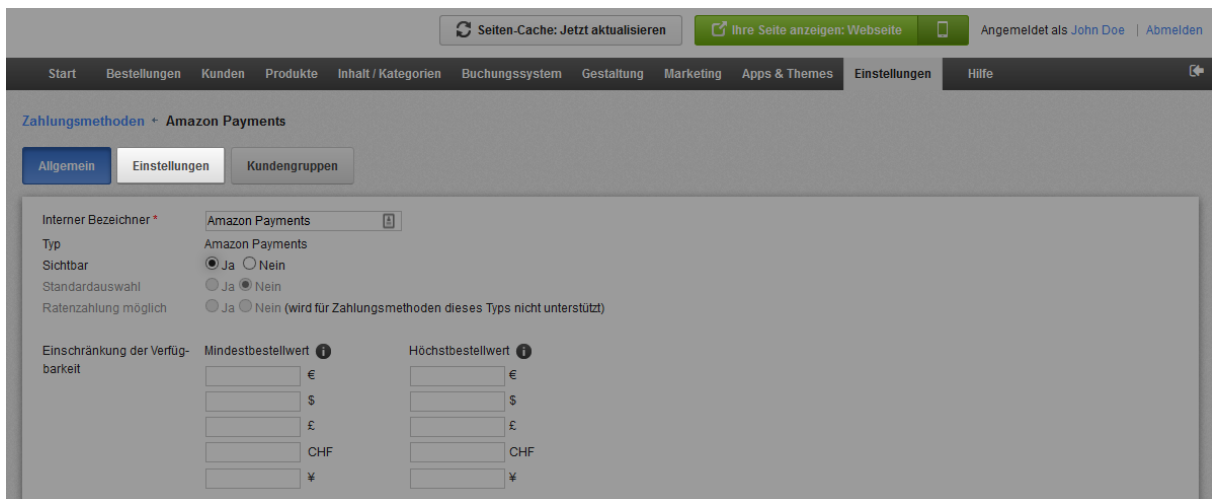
Seiten-Cache: Jetzt aktualisieren
Ihre Seite anzeigen: Webseite
Angemeldet als John Doe | Abmelden

Start Bestellungen Kunden Produkte Inhalt / Kategorien Buchungssystem Gestaltung Marketing Apps & Themes Einstellungen Hilfe

Zahlungsmethoden • Amazon Payments

Allgemein Einstellungen Kundengruppen

Interner Bezeichner * Amazon Payments
Typ Amazon Payments
Sichtbar Ja Nein
Standardauswahl Ja Nein
Ratenzahlung möglich Ja Nein (wird für Zahlungsmethoden dieses Typs nicht unterstützt)

Einschränkung der Verfügbarkeit

| Mindestbestellwert | | Höchstbestellwert | |
|---|---|---|---|
| | € | | € |
| | $ | | $ |
| | £ | | £ |
| | CHF | | CHF |
| | ¥ | | ¥ |